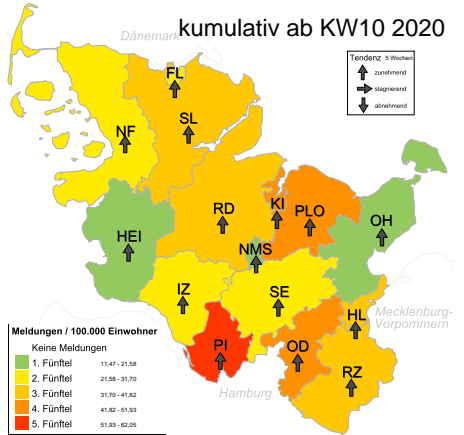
kumulativ ab KW10 2020

Dänemark

Tendenz 5 Wochen
zunehmend
stagnierend
abnehmend

FL
SL
NF
RD
KI
PLO
OH
HEI
NMS
IZ
SE
HL
PI
OD
RZ

Mecklenburg-Vorpommern

Hamburg

Meldungen / 100.000 Einwohner
Keine Meldungen
1. Fünftel 11,47 - 21,58
2. Fünftel 21,58 - 31,70
3. Fünftel 31,70 - 41,82
4. Fünftel 41,82 - 51,93
5. Fünftel 51,93 - 62,05